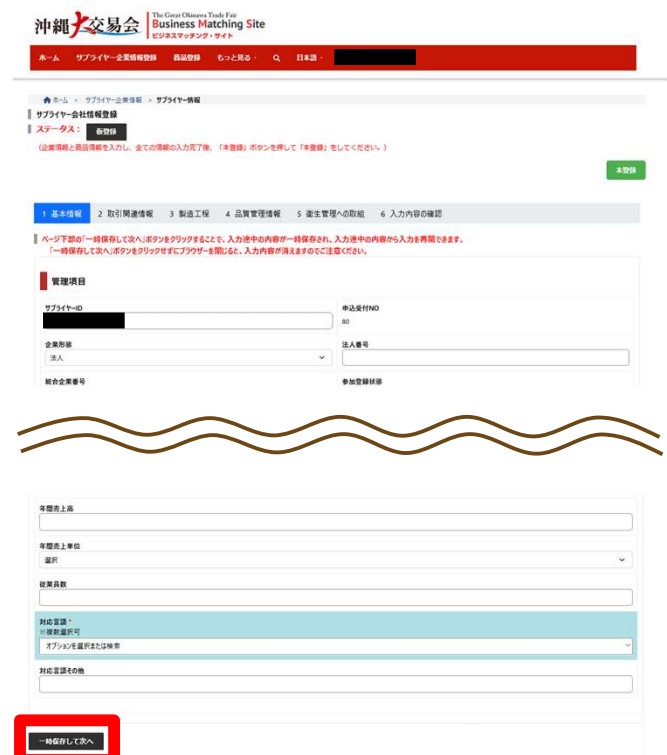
沖縄大交易会 The Great Okinawa Trade Fair Business Matching Site ビジネスマッチング・サイト

ホーム　サプライヤー企業情報登録　商品登録　もっと見る　日本語

ホーム > サプライヤー企業情報 > サプライヤー情報

サプライヤー会社情報登録

ステータス： 仮登録

（企業情報と商品情報を入力し、全ての情報の入力完了後、「本登録」ボタンを押して「本登録」をしてください。）

本登録

1 基本情報　2 取引関連情報　3 製造工程　4 品質管理情報　5 衛生管理への取組　6 入力内容の確認

ページ下部の「一時保存して次へ」ボタンをクリックすることで、入力途中の内容が一時保存され、入力途中の内容から入力を再開できます。
「一時保存して次へ」ボタンをクリックせずにブラウザーを閉じると、入力内容が消えますのでご注意ください。

管理項目

サプライヤーID

申込受付NO
80

企業形態
法人

法人番号

統合企業番号

参加登録状態

年間売上高

年間売上単位
選択

従業員数

対応言語 *
※複数選択可
オプションを選択または検索

対応言語その他

一時保存して次へ